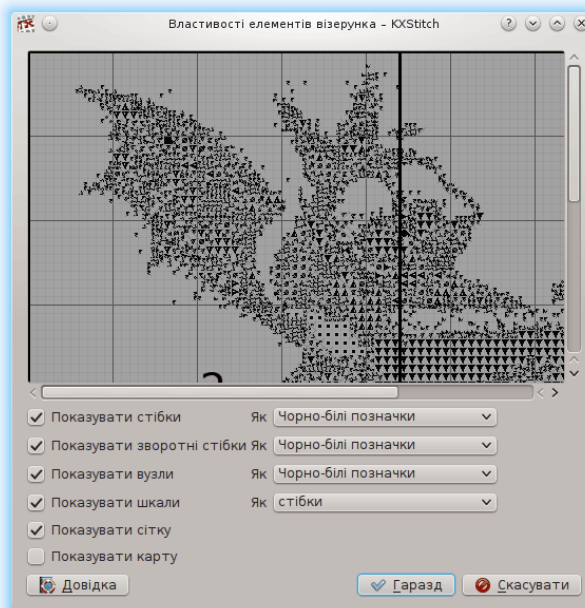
Властивості елементів візерунка – KXStitch

Показувати стібки Як Чорно-білі позначки

Показувати зворотні стібки Як Чорно-білі позначки

Показувати вузли Як Чорно-білі позначки

Показувати шкали Як стібки

Показувати сітку

Показувати карту

Довідка

Гаразд

Скасувати